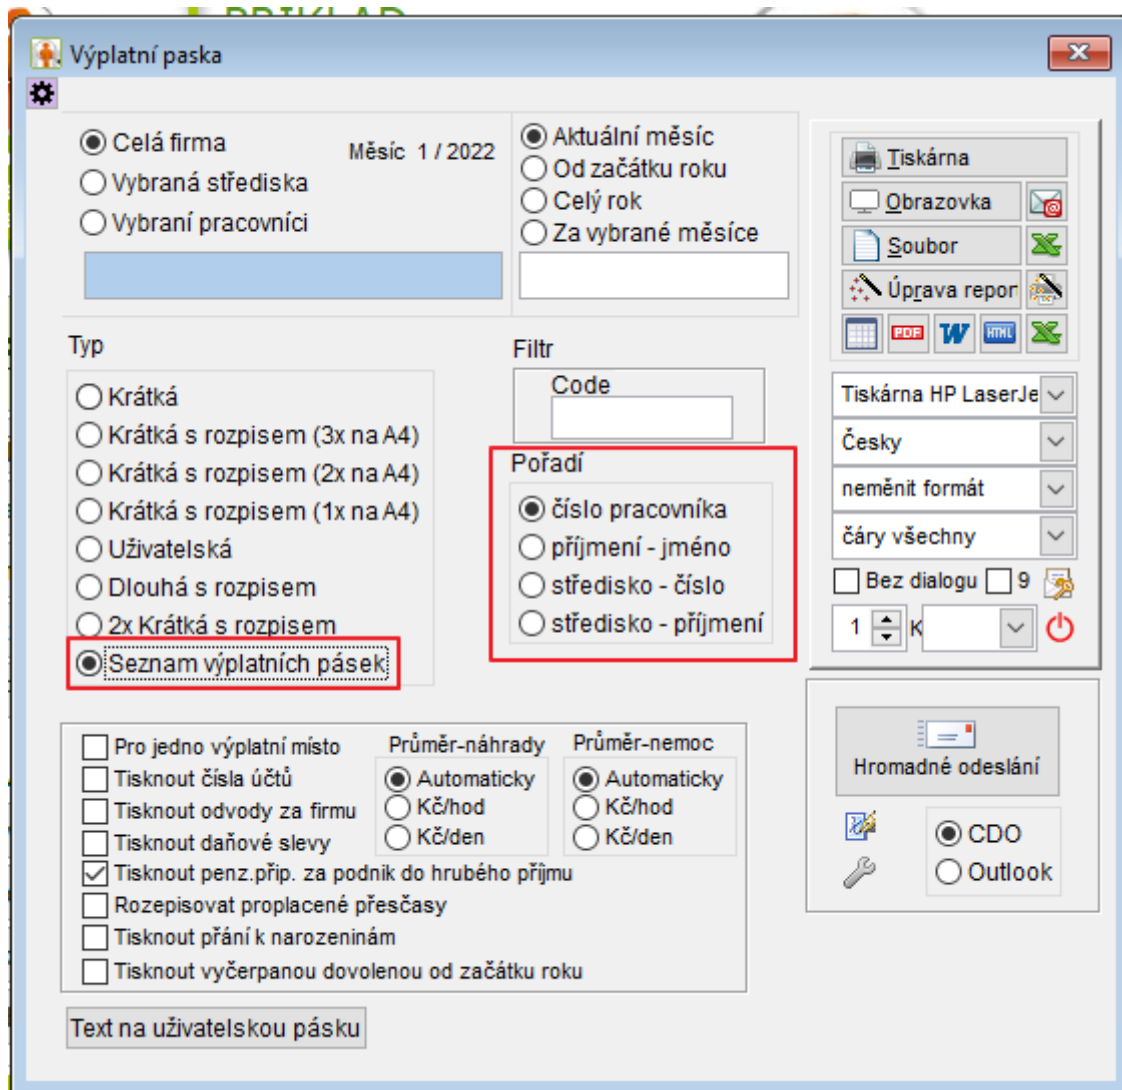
Výplatní paska

Celá firma
Vybraná střediska
Vybraní pracovníci

Měsíc 1 / 2022

Aktuální měsíc
Od začátku roku
Celý rok
Za vybrané měsíce

Tiskárna
Obrazovka
Soubor
Úprava repor

Typ
Krátká
Krátká s rozpisem (3x na A4)
Krátká s rozpisem (2x na A4)
Krátká s rozpisem (1x na A4)
Uživatelská
Dlouhá s rozpisem
2x Krátká s rozpisem
Seznam výplatních pásek

Filtr
Code

Pořadí
číslo pracovníka
příjmení - jméno
středisko - číslo
středisko - příjmení

Tiskárna HP LaserJe
Česky
neměnit formát
čáry všechny
Bez dialogu 9
1 K

Pro jedno výplatní místo
Tisknout čísla účtů
Tisknout odvody za firmu
Tisknout daňové slevy
Tisknout penz.přip. za podnik do hrubého příjmu
Rozepisovat proplacené přesčasy
Tisknout přání k narozeninám
Tisknout vyčerpanou dovolenou od začátku roku

Průměr-náhrady
Automaticky
Kč/hod
Kč/den

Průměr-nemoc
Automaticky
Kč/hod
Kč/den

Hromadné odeslání
CDO
Outlook

Text na uživatelskou pásku